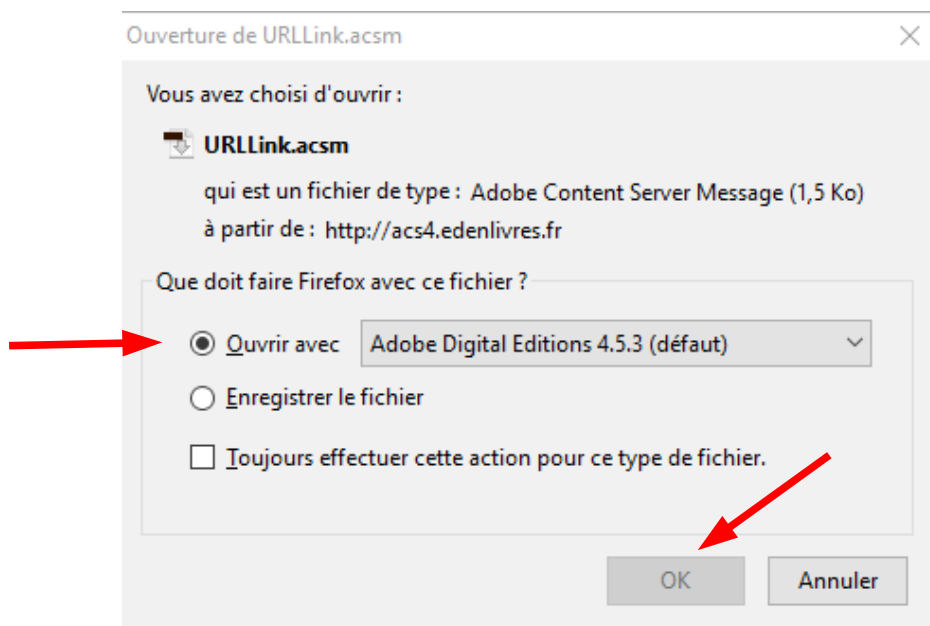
Ouverture de URLLink.acsm

Vous avez choisi d'ouvrir :

URLLink.acsm

qui est un fichier de type : Adobe Content Server Message (1,5 Ko)

à partir de : http://acs4.edenlivres.fr

Que doit faire Firefox avec ce fichier ?

Ouvrir avec Adobe Digital Editions 4.5.3 (défaut)

Enregistrer le fichier

Toujours effectuer cette action pour ce type de fichier.

OK Annuler